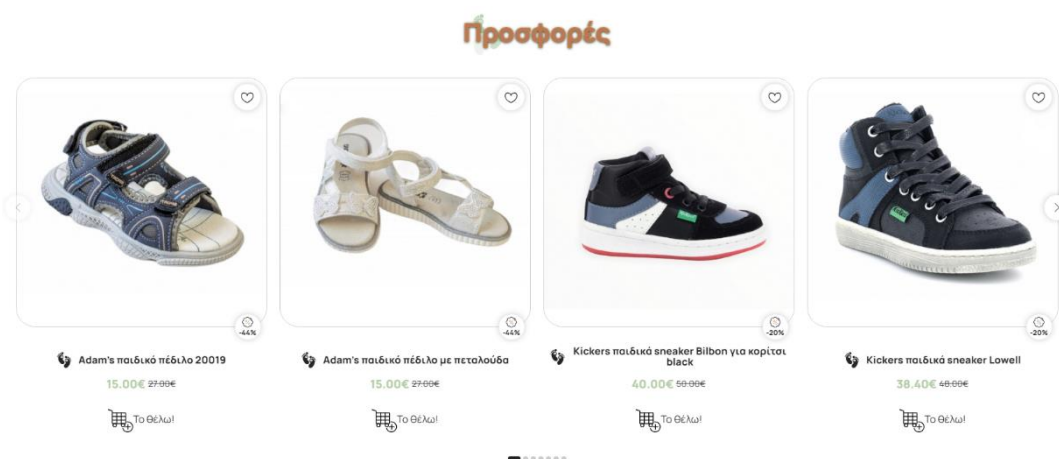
Προσφορές

-44%
Adam's παιδικό πέδιλο 20019
15.00€ 27.00€
Το θέλω!

-44%
Adam's παιδικό πέδιλο με πεταλούδα
15.00€ 27.00€
Το θέλω!

-20%
Kickers παιδικά sneaker Bilbon για κορίτσι black
40.00€ 50.00€
Το θέλω!

-20%
Kickers παιδικά sneaker Lowell
38.40€ 48.00€
Το θέλω!